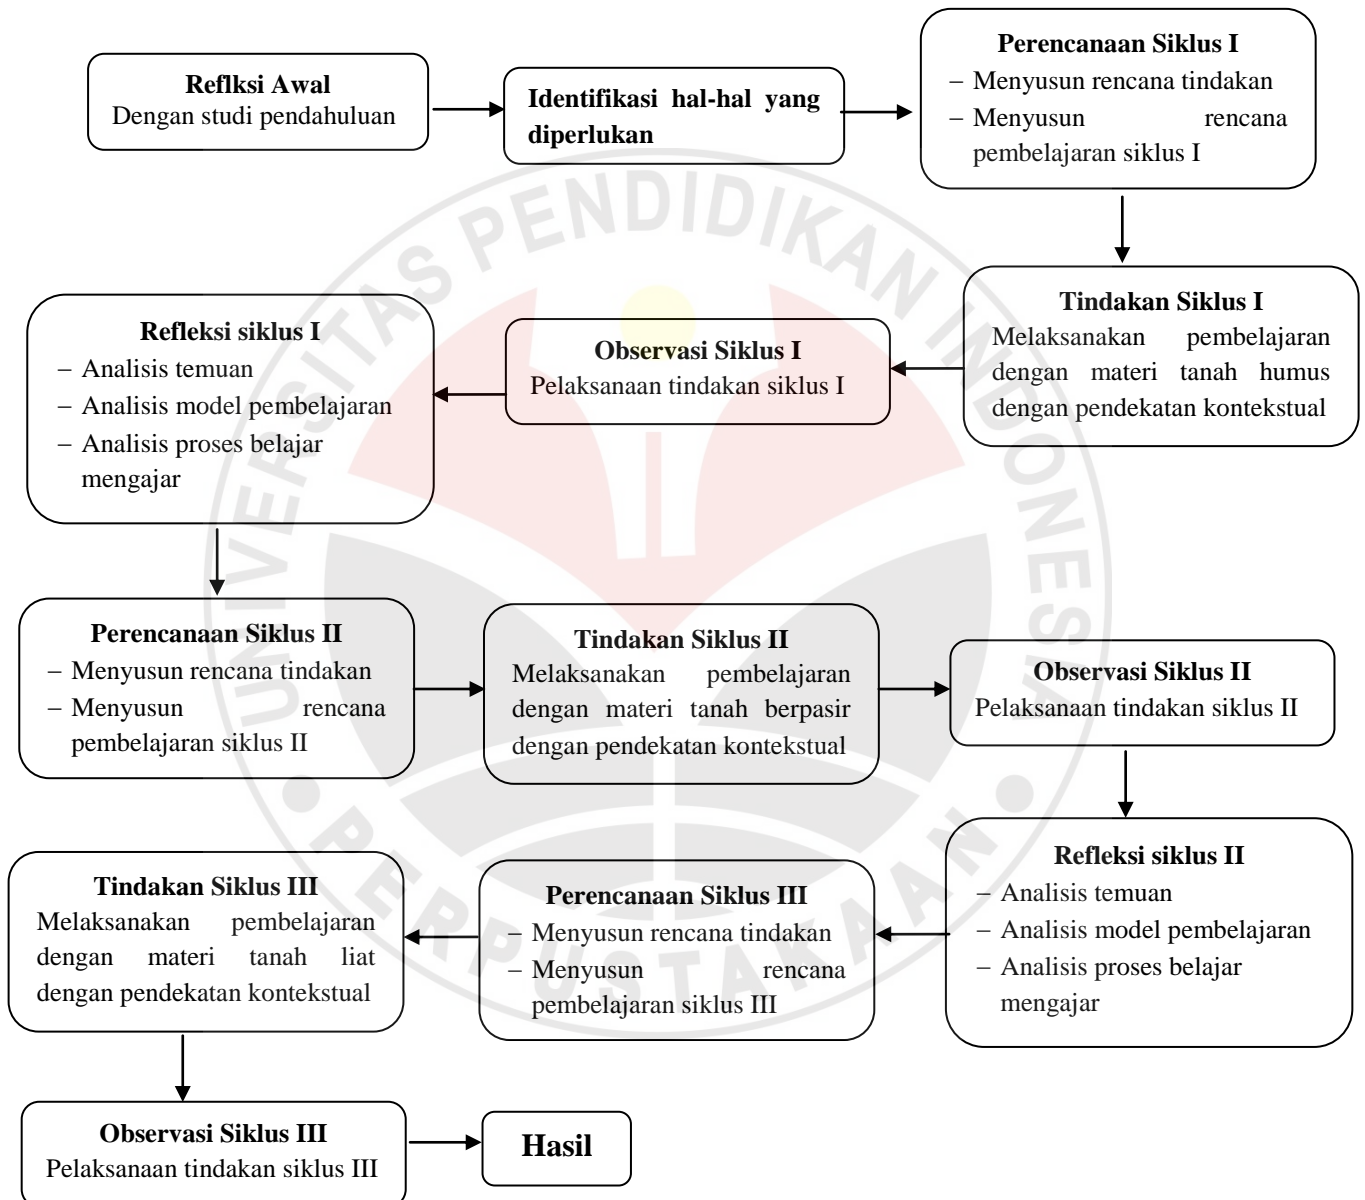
**Reflksi Awal**
Dengan studi pendahuluan

**Identifikasi hal-hal yang diperlukan**

**Perencanaan Siklus I**
– Menyusun rencana tindakan
– Menyusun rencana pembelajaran siklus I

**Tindakan Siklus I**
Melaksanakan pembelajaran dengan materi tanah humus dengan pendekatan kontekstual

**Observasi Siklus I**
Pelaksanaan tindakan siklus I

**Refleksi siklus I**
– Analisis temuan
– Analisis model pembelajaran
– Analisis proses belajar mengajar

**Perencanaan Siklus II**
– Menyusun rencana tindakan
– Menyusun rencana pembelajaran siklus II

**Tindakan Siklus II**
Melaksanakan pembelajaran dengan materi tanah berpasir dengan pendekatan kontekstual

**Observasi Siklus II**
Pelaksanaan tindakan siklus II

**Refleksi siklus II**
– Analisis temuan
– Analisis model pembelajaran
– Analisis proses belajar mengajar

**Perencanaan Siklus III**
– Menyusun rencana tindakan
– Menyusun rencana pembelajaran siklus III

**Tindakan Siklus III**
Melaksanakan pembelajaran dengan materi tanah liat dengan pendekatan kontekstual

**Observasi Siklus III**
Pelaksanaan tindakan siklus III

**Hasil**

UNIVERSITAS PENDIDIKAN INDONESIA
PERPUSTAKAAN